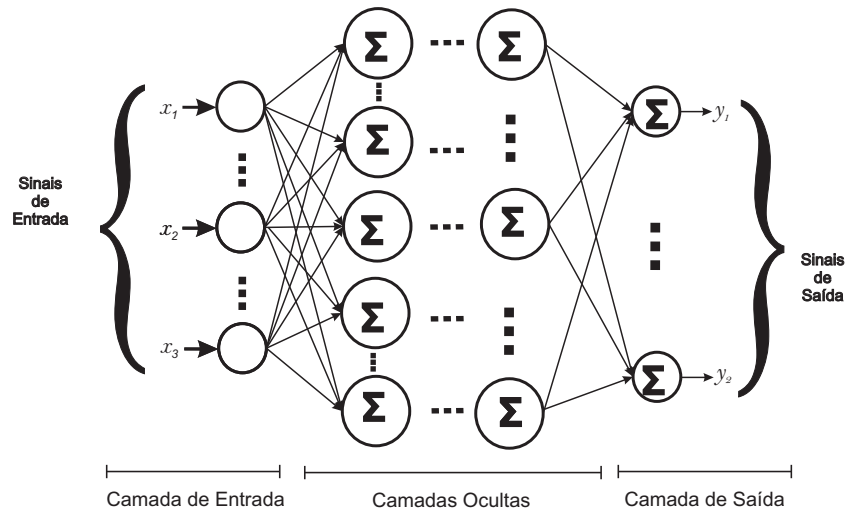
Sinais de Entrada

$x_1$

$x_2$

$x_3$

$\Sigma$ $\Sigma$

$\Sigma$

$\Sigma$ $\Sigma$

$\Sigma$

$\Sigma$ $\Sigma$

$\Sigma$ $y_1$

$\Sigma$ $y_2$

Sinais de Saída

Camada de Entrada

Camadas Ocultas

Camada de Saída